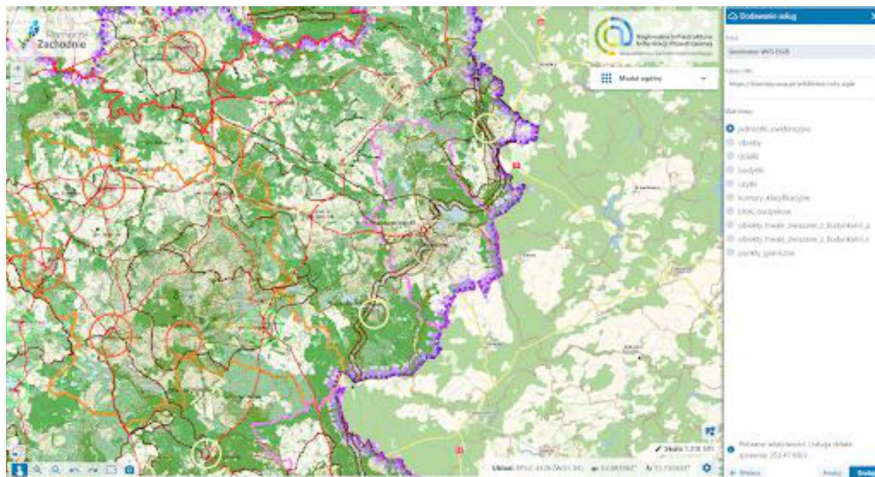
Pomorze Zachodnie

Regionalna Infrastruktura Informacji Przestrzennej

Moduł ogólny

Dodawanie usług

Geoportal WFS EGiB

https://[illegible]

Warstwy

jednostki_ewidencyjne

obręby

działki

budynki

użytki

kontury_klasyfikacyjne

lokal_budynkow

obiekty_trwale_zwiazane_z_budynkami_p

obiekty_trwale_zwiazane_z_budynkami_l

punkty_graniczne

Skala 1:218 591

Układ: EPSG 4326 (WGS 84)

Pobieranie właściwości usługi. Usługa działa poprawnie. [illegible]

Wstecz

Anuluj

Dodaj